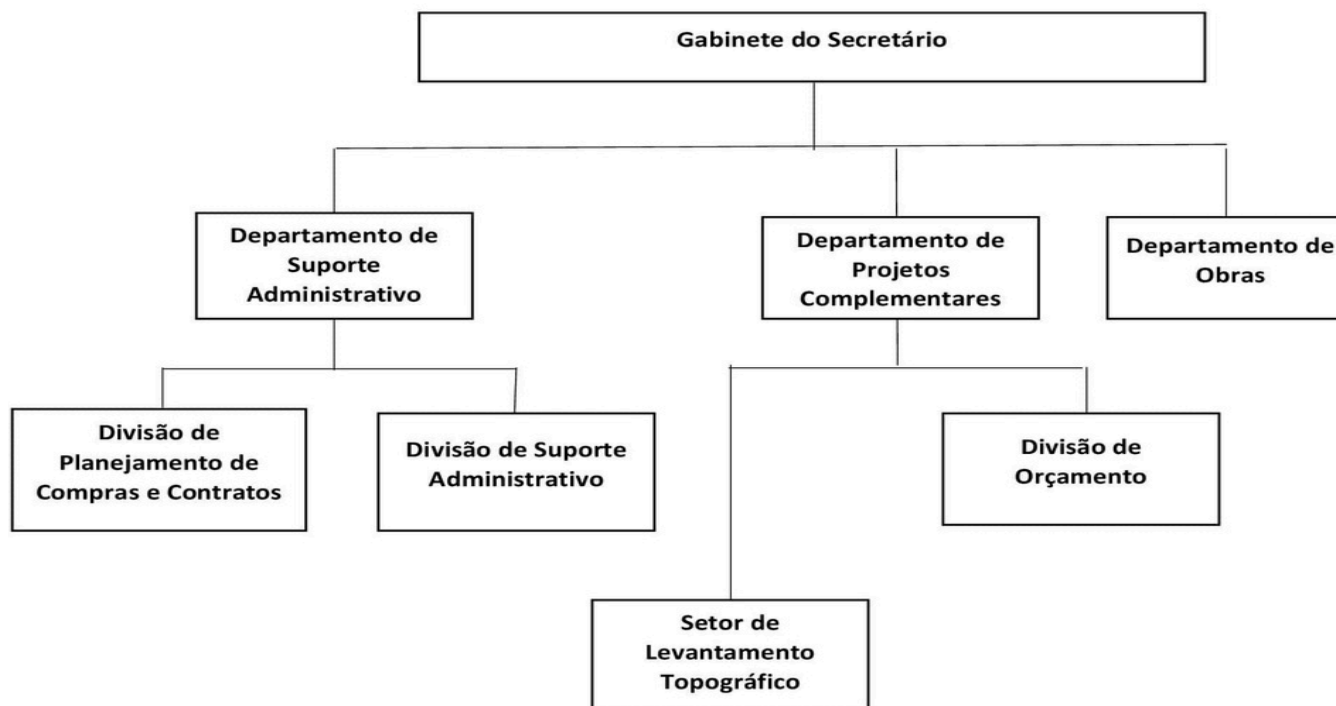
Gabinete do Secretário

Departamento de Suporte Administrativo

Departamento de Projetos Complementares

Departamento de Obras

Divisão de Planejamento de Compras e Contratos

Divisão de Suporte Administrativo

Divisão de Orçamento

Setor de Levantamento Topográfico